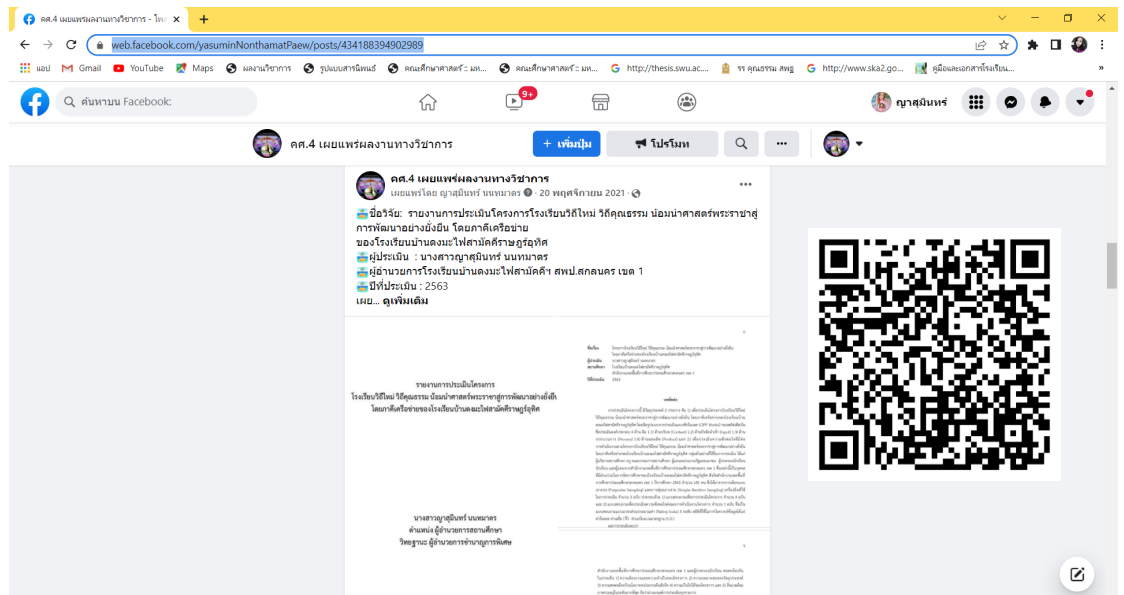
คศ.4 เผยแพร่ผลงานทางวิชาการ - โพ ×
+
web.facebook.com/yasuminNonthamatPaew/posts/434188394902989
แอป Gmail YouTube Maps ผลงานวิชาการ รูปแบบสารนิพนธ์ คณะศึกษาศาสตร์ :: มห... คณะศึกษาศาสตร์ :: มห... http://thesis.swu.ac.... รร คุณธรรม สพฐ http://www.ska2.go... คู่มือและเอกสารโรงเรียน...
ค้นหาบน Facebook
9+
ญาสุมินทร์
คศ.4 เผยแพร่ผลงานทางวิชาการ
+ เพิ่มปุ่ม
โปรโมท
คศ.4 เผยแพร่ผลงานทางวิชาการ
เผยแพร่โดย ญาสุมินทร์ นนทมาตร · 20 พฤศจิกายน 2021 ·
ชื่อวิจัย: รายงานการประเมินโครงการโรงเรียนวิถีใหม่ วิถีคุณธรรม น้อมนำศาสตร์พระราชาสู่การพัฒนาอย่างยั่งยืน โดยภาคีเครือข่าย
ของโรงเรียนบ้านดงมะไฟสามัคคีราษฎร์อุทิศ
ผู้ประเมิน : นางสาวญาสุมินทร์ นนทมาตร
ผู้อำนวยการโรงเรียนบ้านดงมะไฟสามัคคี สพป.สกลนคร เขต 1
ปีที่ประเมิน : 2563
เผย... ดูเพิ่มเติม
รายงานการประเมินโครงการ
โรงเรียนวิถีใหม่ วิถีคุณธรรม น้อมนำศาสตร์พระราชาสู่การพัฒนาอย่างยั่งยืน
โดยภาคีเครือข่ายของโรงเรียนบ้านดงมะไฟสามัคคีราษฎร์อุทิศ
นางสาวญาสุมินทร์ นนทมาตร
ตำแหน่ง ผู้อำนวยการสถานศึกษา
วิทยฐานะ ผู้อำนวยการชำนาญการพิเศษ
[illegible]